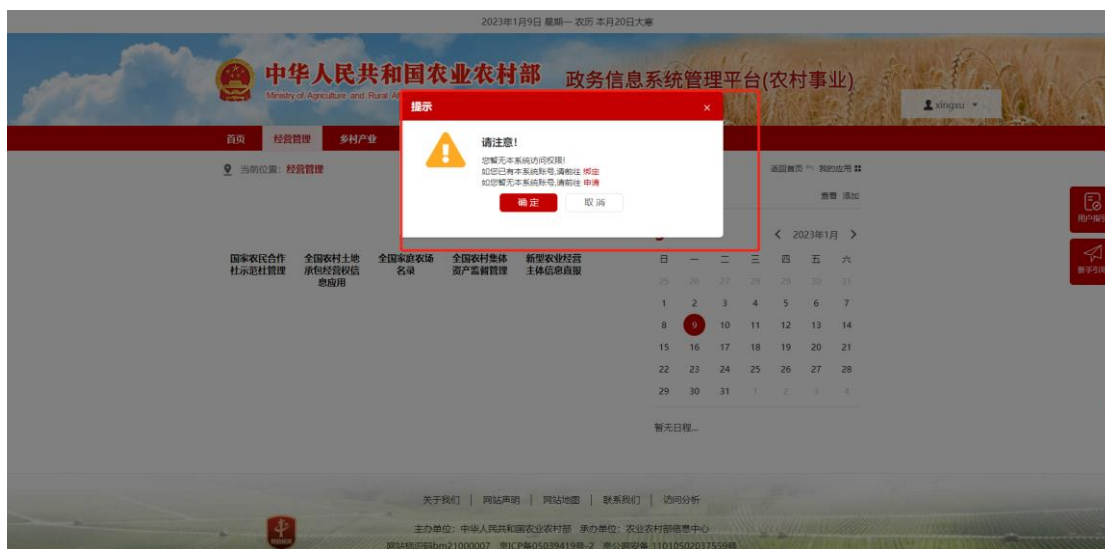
2023年1月9日 星期一 农历 本月20日大寒

中华人民共和国农业农村部 Ministry of Agriculture and Rural Af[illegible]

政务信息系统管理平台(农村事业)

xingxu

首页 经营管理 乡村产业

当前位置: 经营管理

返回首页 我的应用

查看 添加

提示 ×

请注意!

您暂无本系统访问权限!
如您已有本系统账号,请前往 绑定
如您暂无本系统账号,请前往 申请

确定 取消

国家农民合作社示范社管理

全国农村土地承包经营权信息应用

全国家庭农场名录

全国农村集体资产监督管理

新型农业经营主体信息直报

< 2023年1月 >

| 日 | 一 | 二 | 三 | 四 | 五 | 六 |
|---|---|---|---|---|---|---|
| 25 | 26 | 27 | 28 | 29 | 30 | 31 |
| 1 | 2 | 3 | 4 | 5 | 6 | 7 |
| 8 | 9 | 10 | 11 | 12 | 13 | 14 |
| 15 | 16 | 17 | 18 | 19 | 20 | 21 |
| 22 | 23 | 24 | 25 | 26 | 27 | 28 |
| 29 | 30 | 31 | 1 | 2 | 3 | 4 |

暂无日程...

用户指引

新手引导

关于我们 | 网站声明 | 网站地图 | 联系我们 | 访问分析

主办单位: 中华人民共和国农业农村部 承办单位: 农业农村部信息中心

网站标识码bm21000007 京ICP备05039419号-2 京公网安备 11010502037559号